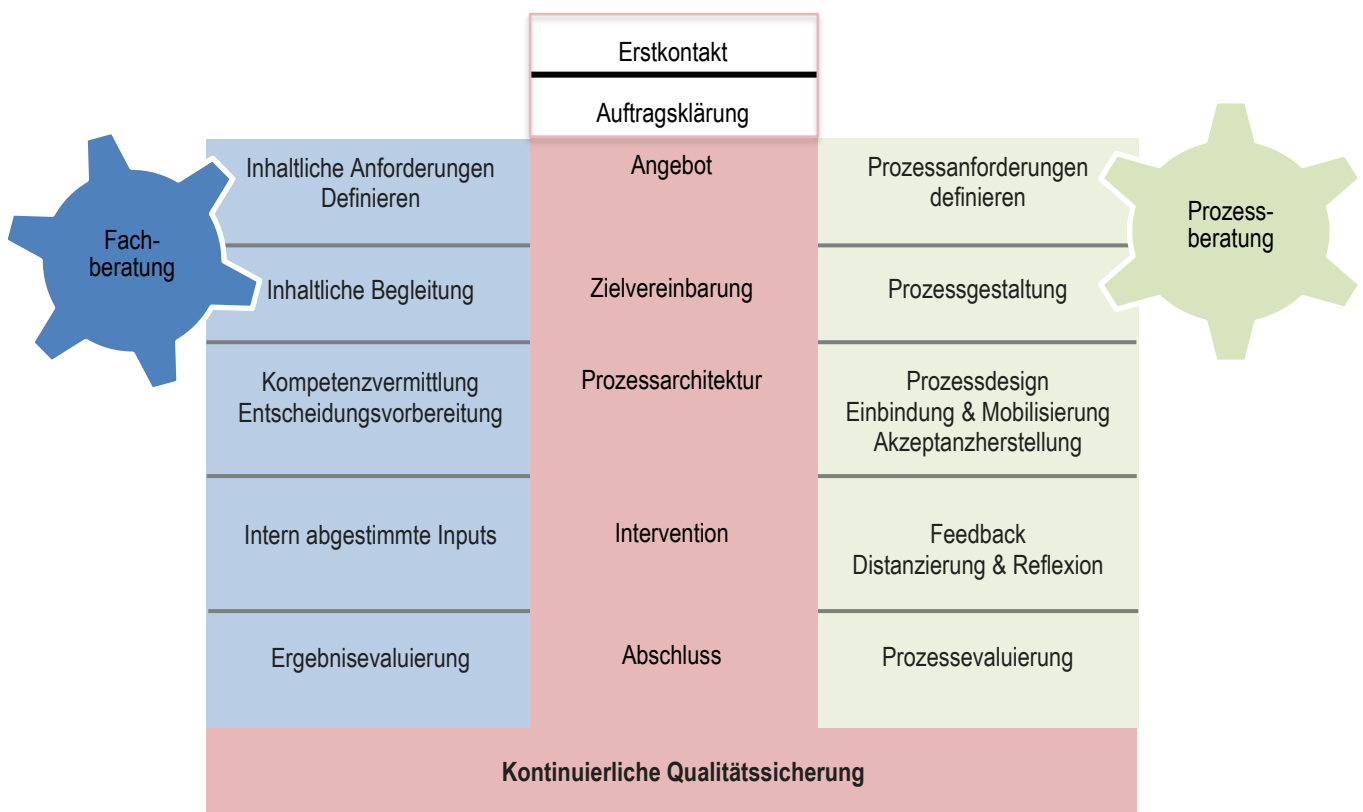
Erstkontakt

Auftragsklärung

Fachberatung

Inhaltliche Anforderungen Definieren

Inhaltliche Begleitung

Kompetenzvermittlung
Entscheidungsvorbereitung

Intern abgestimmte Inputs

Ergebnisevaluierung

Angebot

Zielvereinbarung

Prozessarchitektur

Intervention

Abschluss

Prozessberatung

Prozessanforderungen definieren

Prozessgestaltung

Prozessdesign
Einbindung & Mobilisierung
Akzeptanzherstellung

Feedback
Distanzierung & Reflexion

Prozessevaluierung

Kontinuierliche Qualitätssicherung